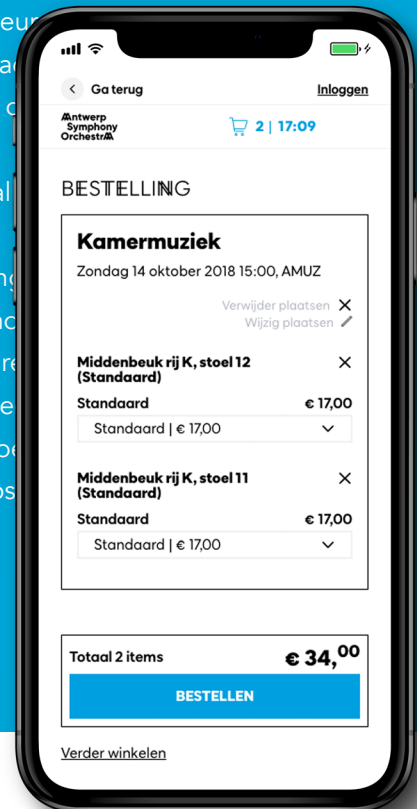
eur
ad
c
al
ng
uc
re
e
pe
os

Ga terug
Inloggen

Antwerp Symphony Orchestra

2 | 17:09

BESTELLING

Kamermuziek
Zondag 14 oktober 2018 15:00, AMUZ

Verwijder plaatsen
Wijzig plaatsen

Middenbeuk rij K, stoel 12 (Standaard)
Standaard € 17,00
Standaard | € 17,00

Middenbeuk rij K, stoel 11 (Standaard)
Standaard € 17,00
Standaard | € 17,00

Totaal 2 items € 34,$^{00}$

BESTELLEN

Verder winkelen